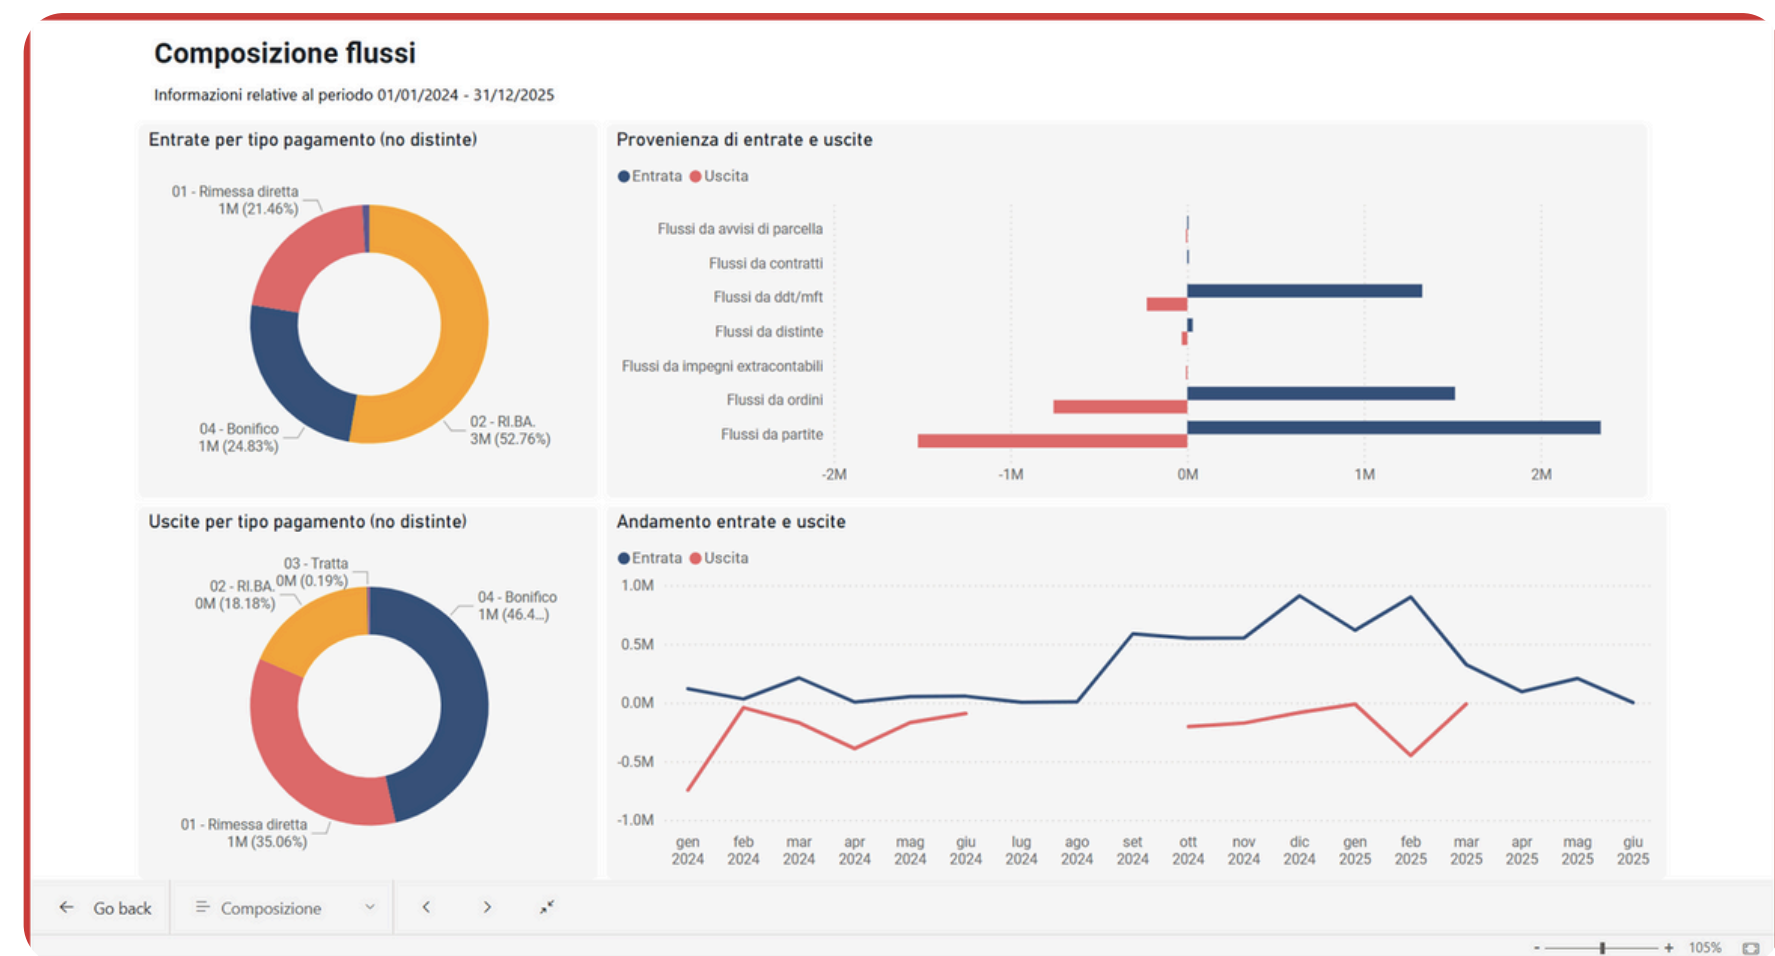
Composizione flussi

Informazioni relative al periodo 01/01/2024 - 31/12/2025

Entrate per tipo pagamento (no distinte)

01 - Rimessa diretta 1M (21.46%)

04 - Bonifico 1M (24.83%)

02 - RI.BA. 3M (52.76%)

Provenienza di entrate e uscite

Entrata Uscita

Flussi da avvisi di parcella
Flussi da contratti
Flussi da ddt/mft
Flussi da distinte
Flussi da impegni extracontabili
Flussi da ordini
Flussi da partite

-2M -1M 0M 1M 2M

Uscite per tipo pagamento (no distinte)

03 - Tratta 0M (0.19%)

02 - RI.BA. 0M (18.18%)

04 - Bonifico 1M (46.4...)

01 - Rimessa diretta 1M (35.06%)

Andamento entrate e uscite

Entrata Uscita

1.0M
0.5M
0.0M
-0.5M
-1.0M

gen 2024 feb 2024 mar 2024 apr 2024 mag 2024 giu 2024 lug 2024 ago 2024 set 2024 ott 2024 nov 2024 dic 2024 gen 2025 feb 2025 mar 2025 apr 2025 mag 2025 giu 2025

Go back Composizione

- + 105%